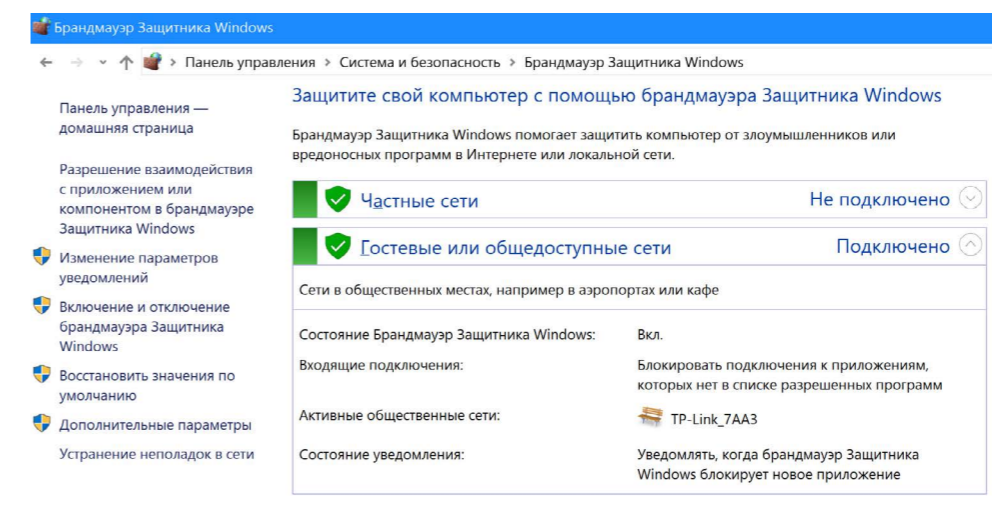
Брандмауэр Защитника Windows

Панель управления › Система и безопасность › Брандмауэр Защитника Windows

Панель управления — домашняя страница

Разрешение взаимодействия с приложением или компонентом в брандмауэре Защитника Windows

Изменение параметров уведомлений

Включение и отключение брандмауэра Защитника Windows

Восстановить значения по умолчанию

Дополнительные параметры

Устранение неполадок в сети

Защитите свой компьютер с помощью брандмауэра Защитника Windows

Брандмауэр Защитника Windows помогает защитить компьютер от злоумышленников или вредоносных программ в Интернете или локальной сети.

Частные сети | Не подключено

Гостевые или общедоступные сети | Подключено

Сети в общественных местах, например в аэропортах или кафе

| | |
|---|---|
| Состояние Брандмауэр Защитника Windows: | Вкл. |
| Входящие подключения: | Блокировать подключения к приложениям, которых нет в списке разрешенных программ |
| Активные общественные сети: | TP-Link_7AA3 |
| Состояние уведомления: | Уведомлять, когда брандмауэр Защитника Windows блокирует новое приложение |